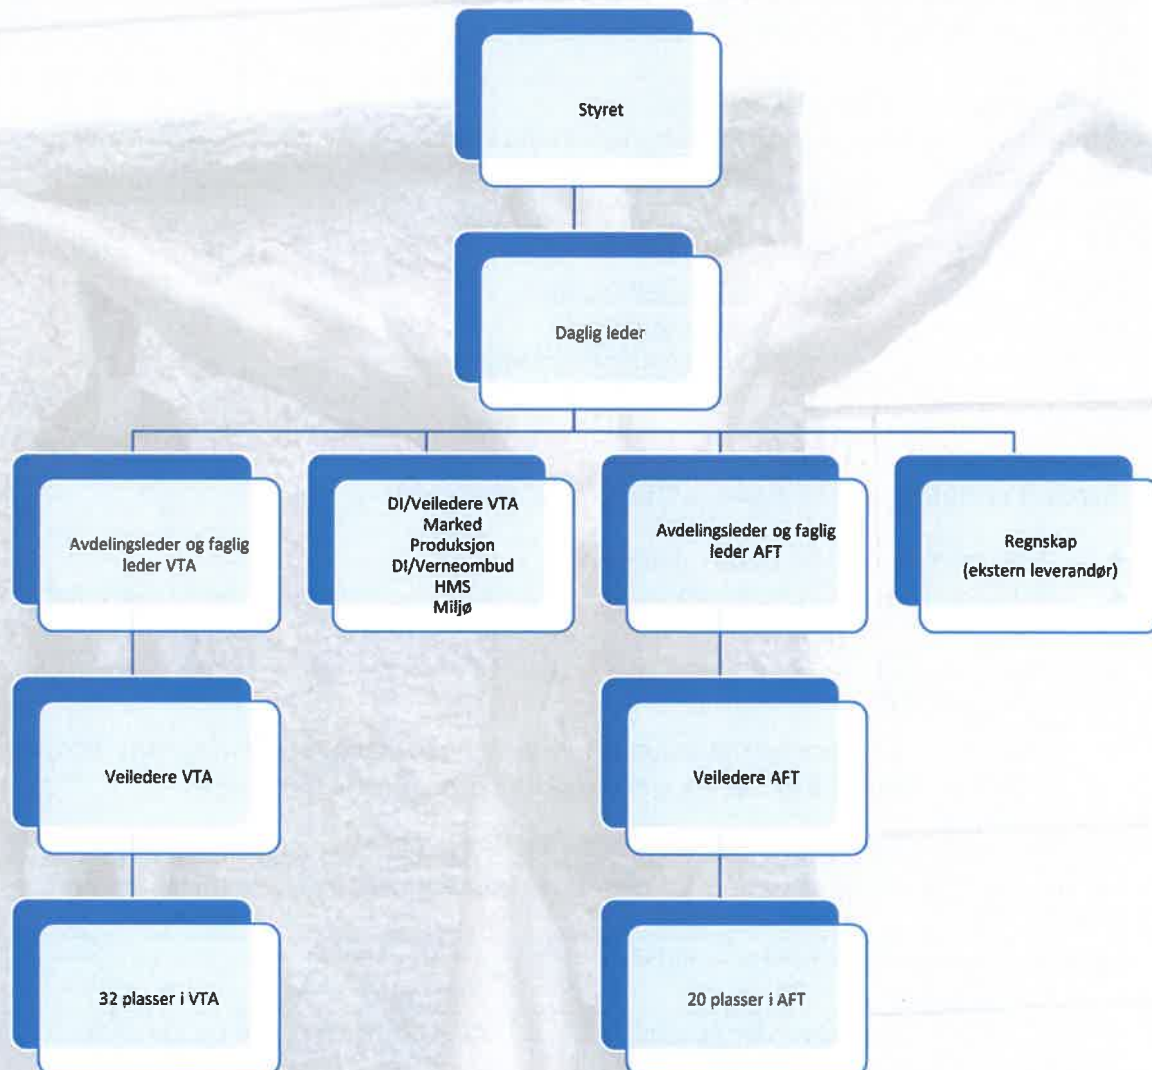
Styret

Daglig leder

Avdelingsleder og faglig leder VTA

DI/Veiledere VTA
Marked
Produksjon
DI/Verneombud
HMS
Miljø

Avdelingsleder og faglig leder AFT

Regnskap
(ekstern leverandør)

Veiledere VTA

Veiledere AFT

32 plasser i VTA

20 plasser i AFT